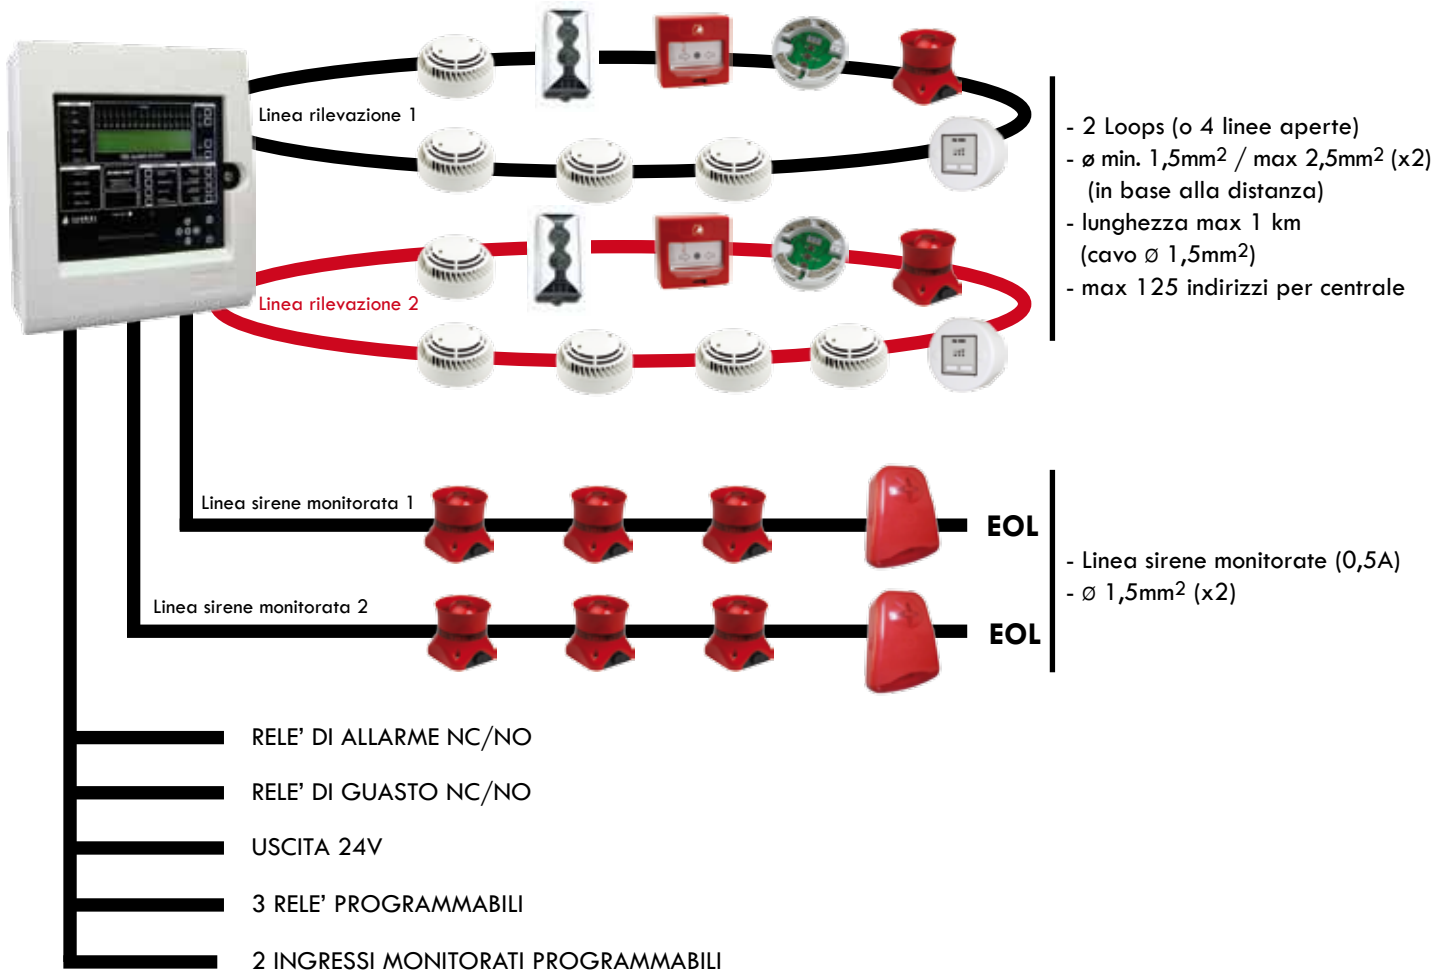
Linea rilevazione 1

Linea rilevazione 2

- 2 Loops (o 4 linee aperte)
- ø min. 1,5mm$^2$ / max 2,5mm$^2$ (x2) (in base alla distanza)
- lunghezza max 1 km (cavo ø 1,5mm$^2$)
- max 125 indirizzi per centrale

Linea sirene monitorata 1

EOL

Linea sirene monitorata 2

EOL

- Linea sirene monitorate (0,5A)
- ø 1,5mm$^2$ (x2)

RELE' DI ALLARME NC/NO

RELE' DI GUASTO NC/NO

USCITA 24V

3 RELE' PROGRAMMABILI

2 INGRESSI MONITORATI PROGRAMMABILI